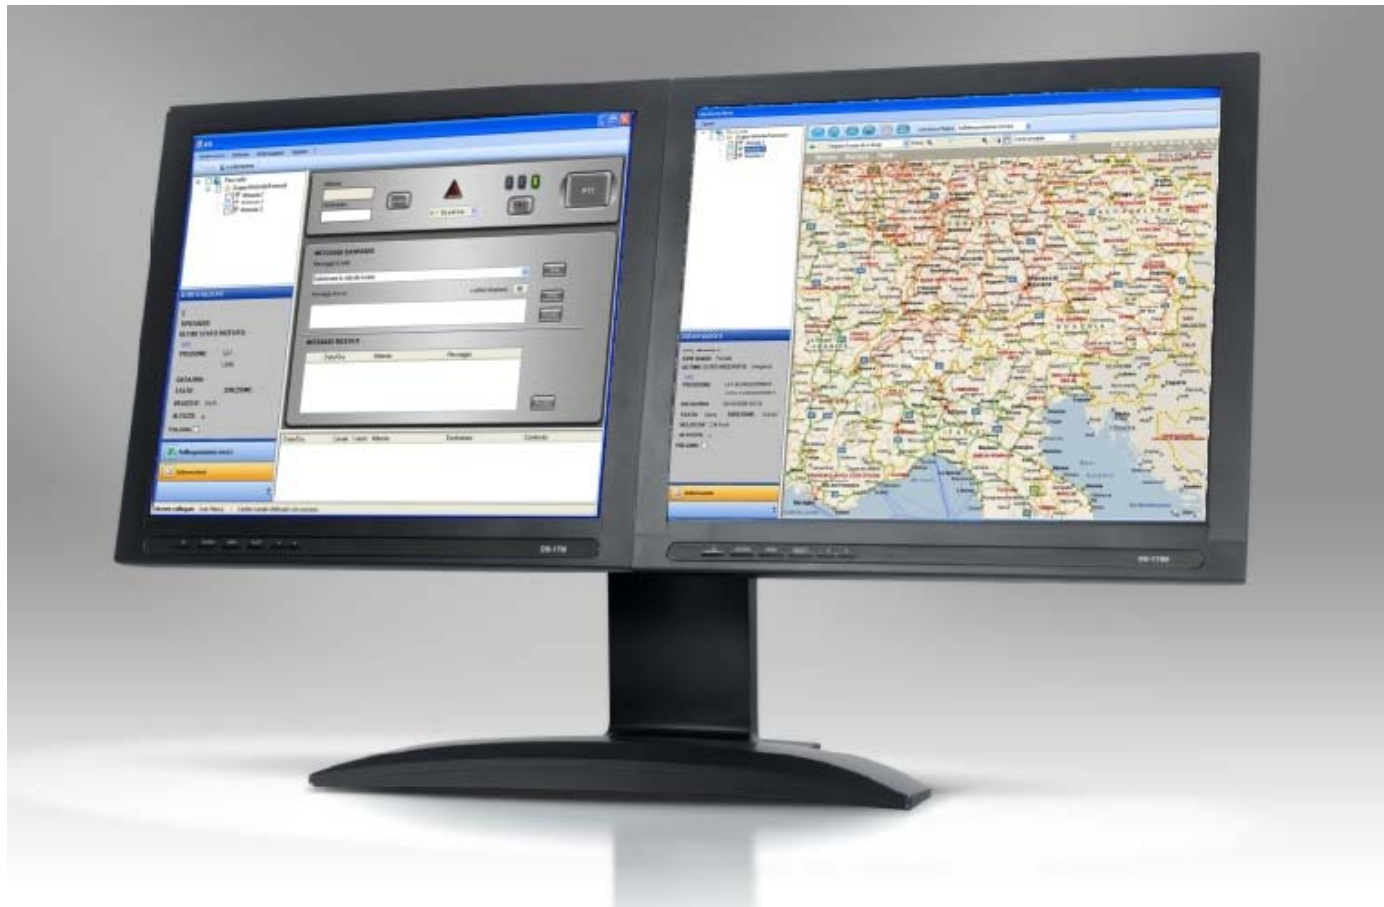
MESSAGGI STANDARD

MESSAGGI RICEVUTI

Data/Ora

Mittente

Messaggio

SPEDANDO

ULTIMO STATO RICEVUTO

POSIZIONE

DATA/ORA

STATO

DIREZIONE

VELOCITA'

ALTEZZA

Data/Ora

Canale

Mittente

Destinatario

Contenuto

Informazioni

PTT

Informazioni

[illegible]

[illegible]